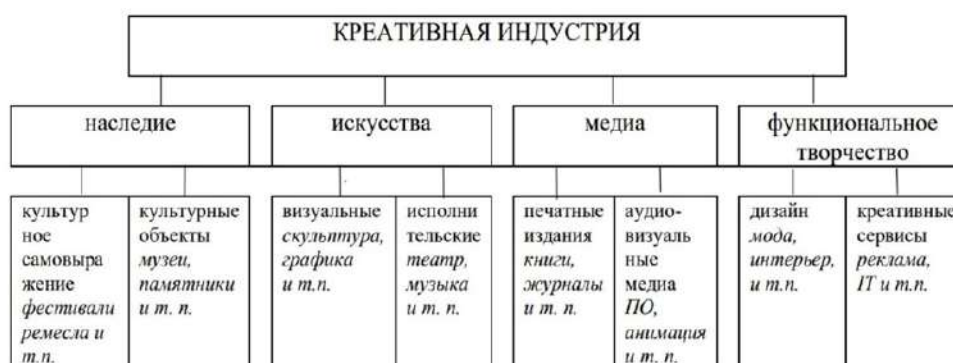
КРЕАТИВНАЯ ИНДУСТРИЯ

наследие

культурное самовыражение фестивали ремесла и т.п.

культурные объекты музеи, памятники и т. п.

искусства

визуальные скульптура, графика и т.п.

исполнительские театр, музыка и т. п.

медиа

печатные издания книги, журналы и т. п.

аудиовизуальные медиа ПО, анимация и т. п.

функциональное творчество

дизайн мода, интерьер, и т.п.

креативные сервисы реклама, IT и т.п.